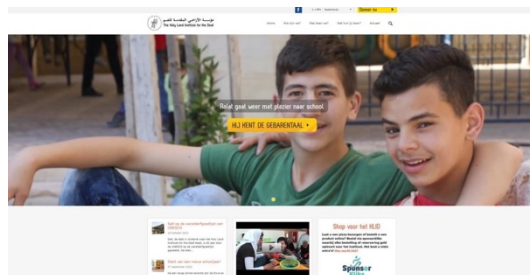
Doneer nu

The Holy Land Institute for the Deaf

Home
Wat doe wij?
Wat doen wij?
Wat kunt jij doen?
Actueel

Rolat gaat weer met plezier naar school.

HIJ KENT DE GEBARENTAAL

Shop voor het HLID

Sponsor

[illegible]